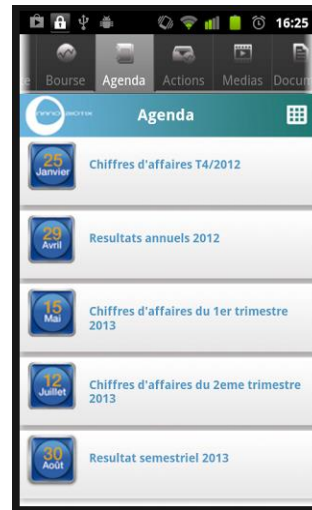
16:25

e Bourse Agenda Actions Medias Docum

Agenda

25 Janvier
Chiffres d'affaires T4/2012

29 Avril
Resultats annuels 2012

15 Mai
Chiffres d'affaires du 1er trimestre 2013

12 Juillet
Chiffres d'affaires du 2eme trimestre 2013

30 Août
Resultat semestriel 2013